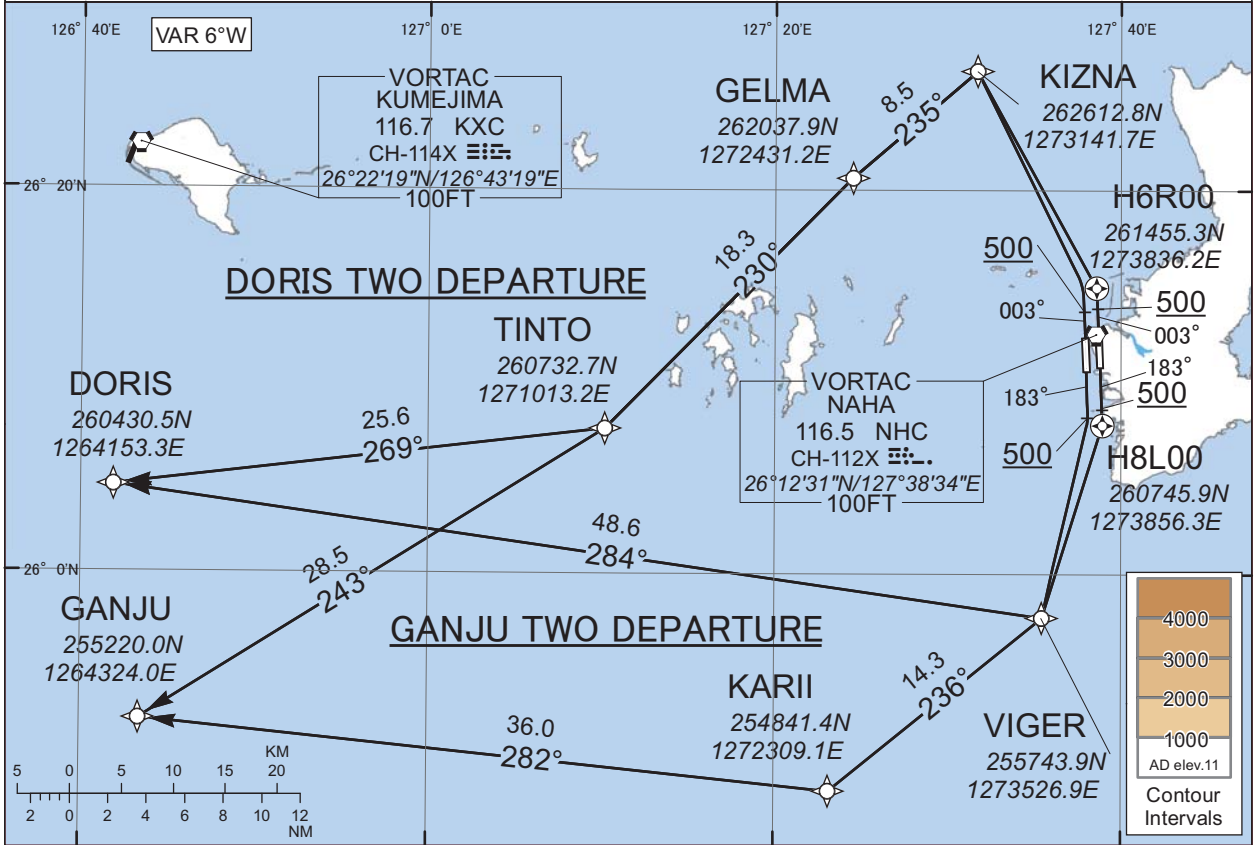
126° 40'E
VAR 6°W
127° 0'E
127° 20'E
127° 40'E

VORTAC
KUMEJIMA
116.7 KXC
CH-114X
26°22'19"N/126°43'19"E
100FT

GELMA
262037.9N
1272431.2E

8.5
235°

KIZNA
262612.8N
1273141.7E

26° 20'N

H6R00
261455.3N
1273836.2E

18.3
230°

DORIS TWO DEPARTURE

500
003°
500
003°

TINTO
260732.7N
1271013.2E

VORTAC
NAHA
116.5 NHC
CH-112X
26°12'31"N/127°38'34"E
100FT

183°
183°
500
500

DORIS
260430.5N
1264153.3E

25.6
269°

H8L00
260745.9N
1273856.3E

48.6
284°

26° 0'N

28.5
243°

GANJU
255220.0N
1264324.0E

GANJU TWO DEPARTURE

KARII
254841.4N
1272309.1E

14.3
236°

VIGER
255743.9N
1273526.9E

36.0
282°

KM
5 0 5 10 15 20
2 0 2 4 6 8 10 12
NM

4000
3000
2000
1000
AD elev.11
Contour Intervals